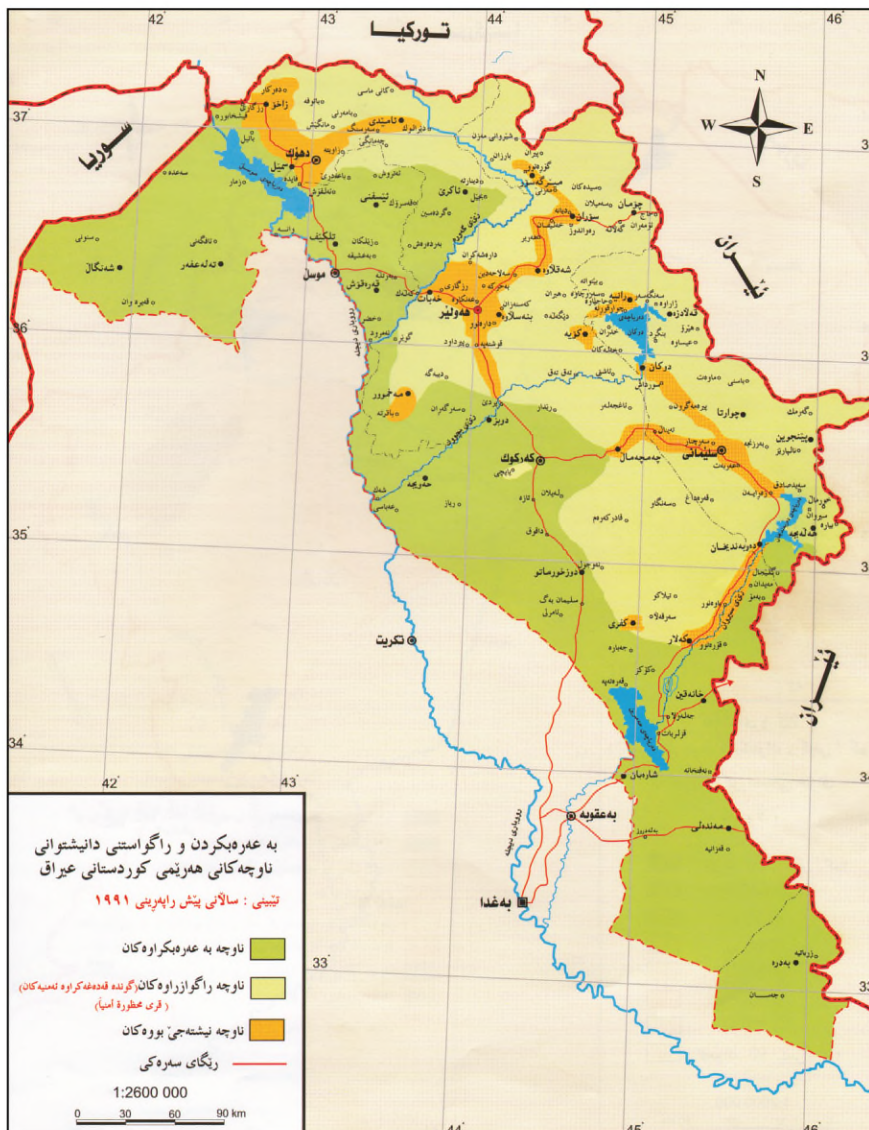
تورکیا

سوریا

ئێران

ئێران

N
W E
S

42° 43° 44° 45° 46°
37° 36° 35° 34° 33°

زاخۆ
دهۆک
ئامێدی
ئاکرێ
شێخان
تلکێف
موسڵ
شەنگال
تەلەعفەر
ڕەواندز
سۆران
چۆمان
مێرگەسۆر
شەقڵاوە
هەولێر
خەبات
مەخمور
کۆیە
ڕانیە
قەڵادزێ
دوکان
پێنجوێن
چوارتا
سلێمانی
چەمچەماڵ
کەرکوک
دوبز
حەویجە
تووزخورماتوو
کفری
کەلار
دەربەندیخان
هەڵەبجە
خانەقین
شارەبان
بەعقوبە
مەندەلی
بەدرە
تکریت
بەغدا

به عەرەبکردن و ڕاگواستنی دانیشتوانی ناوچەکانی هەرێمی کوردستانی عیراق

تێبینی : ساڵانی پێش ڕاپەڕینی ١٩٩١

ناوچە بە عەرەبکراوەکان

ناوچە ڕاگوازراوەکان (گوندە قەدەغەکراوە ئەمنیەکان) ( قری محظورة أمنیاً )

ناوچە نیشتەجێ بووەکان

ڕێگای سەرەکی

1:2600 000

0 30 60 90 km